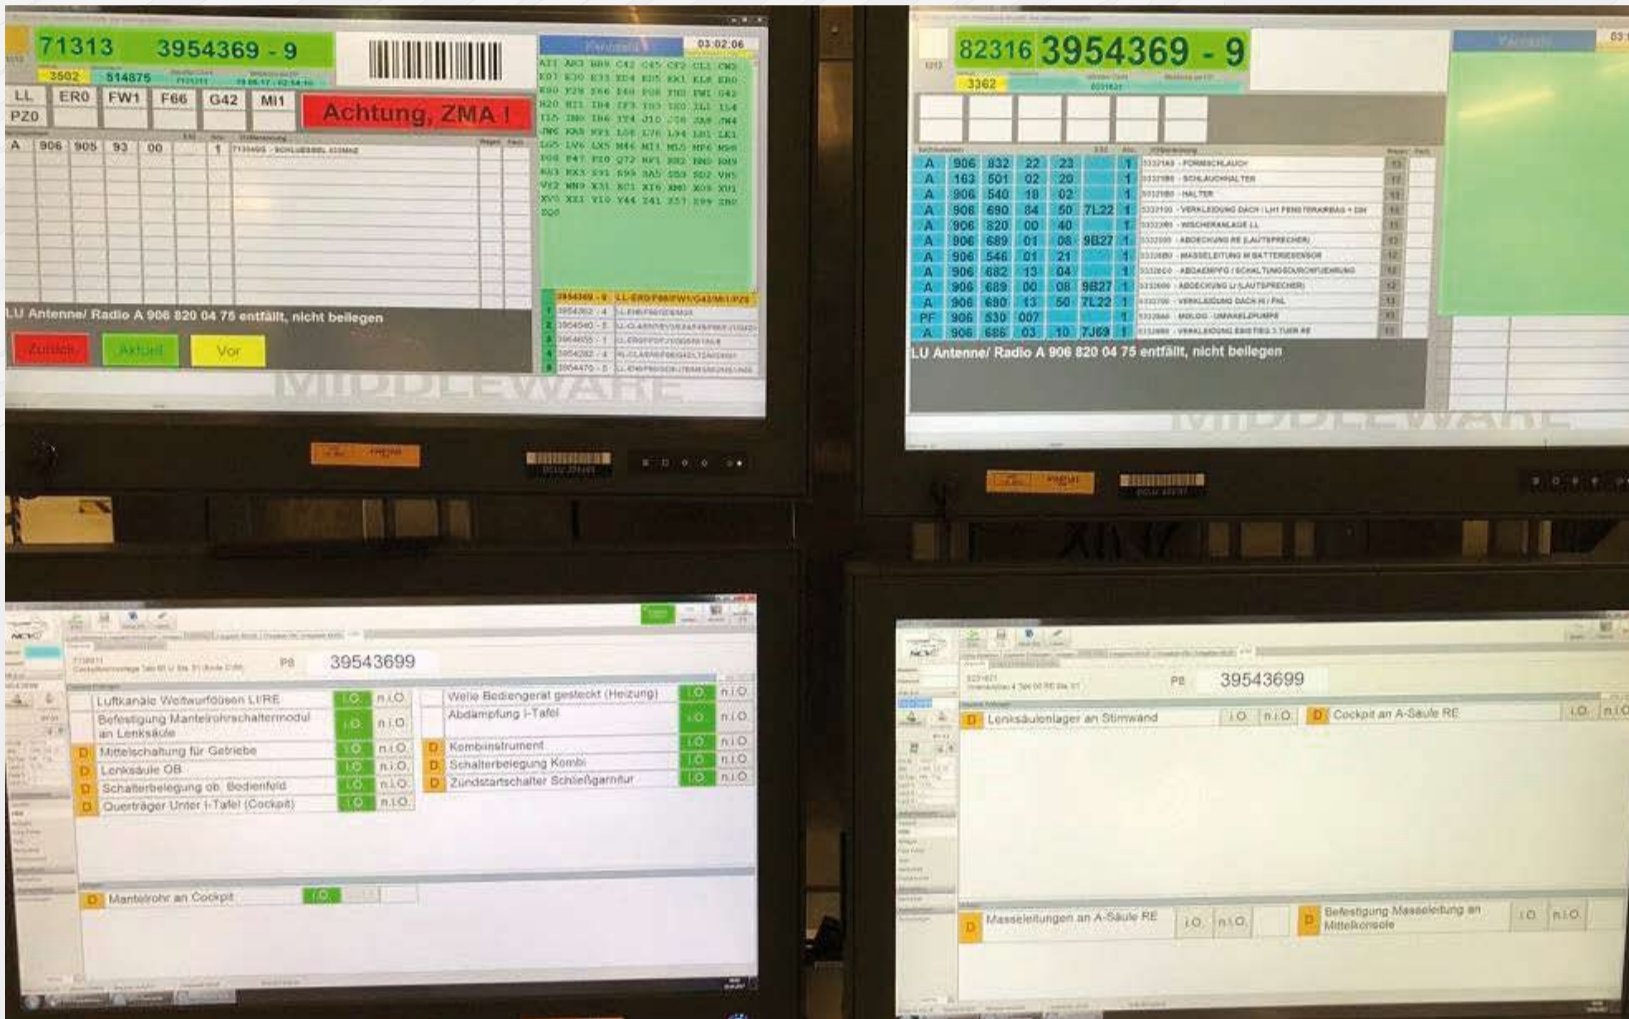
71313 3954369 - 9
3502 514875
03:02:06
LL ER0 FW1 F66 G42 MI1
PZ0
Achtung, ZMA !

| A | 906 | 905 | 93 | 00 | | 1 | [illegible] |
|---|---|---|---|---|---|---|---|

LU Antenne/ Radio A 906 820 04 75 entfällt, nicht beilegen

Zurück Aktuell Vor

MIDDLEWARE

82316 3954369 - 9
3362

| A | 906 | 832 | 22 | 23 | | 1 | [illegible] - FORMSCHLAUCH |
|---|---|---|---|---|---|---|---|
| A | 163 | 501 | 02 | 20 | | 1 | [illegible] - SCHLAUCHHALTER |
| A | 906 | 540 | 18 | 02 | | 1 | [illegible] - HALTER |
| A | 906 | 690 | 84 | 50 | 7L22 | 1 | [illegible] - VERKLEIDUNG DACH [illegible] |
| A | 906 | 820 | 00 | 40 | | 1 | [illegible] - WISCHERANLAGE LL |
| A | 906 | 689 | 01 | 08 | 9B27 | 1 | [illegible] - ABDECKUNG RE (LAUTSPRECHER) |
| A | 906 | 546 | 01 | 21 | | 1 | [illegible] - MASSELEITUNG M BATTERIESENSOR |
| A | 906 | 682 | 13 | 04 | | 1 | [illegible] |
| A | 906 | 689 | 00 | 08 | 9B27 | 1 | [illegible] - ABDECKUNG LI (LAUTSPRECHER) |
| A | 906 | 680 | 13 | 50 | 7L22 | 1 | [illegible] - VERKLEIDUNG DACH HI / FAL |
| PF | 906 | 530 | 007 | | | 1 | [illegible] - UMWAELZPUMPE |
| A | 906 | 686 | 03 | 10 | 7J69 | 1 | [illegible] - VERKLEIDUNG EINSTIEG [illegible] |

LU Antenne/ Radio A 906 820 04 75 entfällt, nicht beilegen

MIDDLEWARE

PB 39543699

Luftkanäle Weitwurfdüsen LI/RE i.O. n.i.O.
Befestigung Mantelrohrschaltermodul an Lenksäule i.O. n.i.O.
D Mittelschaltung für Getriebe i.O. n.i.O.
D Lenksäule OB i.O. n.i.O.
D Schalterbelegung ob. Bedienfeld i.O. n.i.O.
D Querträger Unter I-Tafel (Cockpit) i.O. n.i.O.
Welle Bediengerät gesteckt (Heizung) i.O. n.i.O.
Abdämpfung I-Tafel i.O. n.i.O.
D Kombiinstrument i.O. n.i.O.
D Schalterbelegung Kombi i.O. n.i.O.
D Zündstartschalter Schließgarnitur i.O. n.i.O.
D Mantelrohr an Cockpit i.O.

PB 39543699

D Lenksäulenlager an Stirnwand i.O. n.i.O.
D Cockpit an A-Säule RE i.O. n.i.O.
D Masseleitungen an A-Säule RE i.O. n.i.O.
D Befestigung Masseleitung an Mittelkonsole i.O. n.i.O.